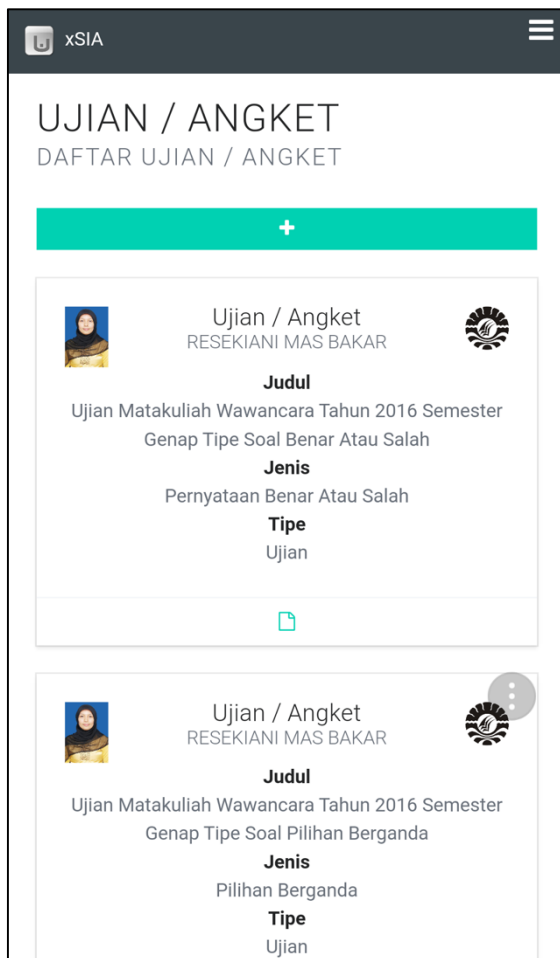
xSIA

UJIAN / ANGKET
DAFTAR UJIAN / ANGKET

+

Ujian / Angket
RESEKIANI MAS BAKAR
Judul
Ujian Matakuliah Wawancara Tahun 2016 Semester Genap Tipe Soal Benar Atau Salah
Jenis
Pernyataan Benar Atau Salah
Tipe
Ujian

Ujian / Angket
RESEKIANI MAS BAKAR
Judul
Ujian Matakuliah Wawancara Tahun 2016 Semester Genap Tipe Soal Pilihan Berganda
Jenis
Pilihan Berganda
Tipe
Ujian